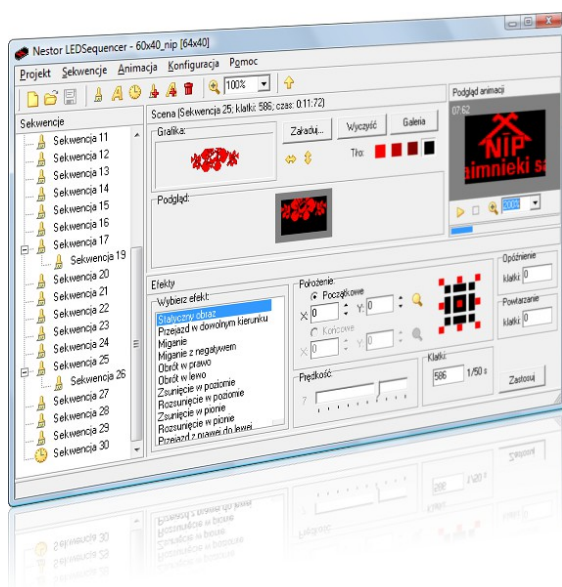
Nestor LEDSequencer - 60x40_nip [64x40]

Projekt Sekwencje Animacja Konfiguracja Pomoc

100%

Sekwencje

Sekwencja 11
Sekwencja 12
Sekwencja 13
Sekwencja 14
Sekwencja 15
Sekwencja 16
Sekwencja 17
Sekwencja 19
Sekwencja 20
Sekwencja 21
Sekwencja 22
Sekwencja 23
Sekwencja 24
Sekwencja 25
Sekwencja 26
Sekwencja 27
Sekwencja 28
Sekwencja 29
Sekwencja 30

Scena (Sekwencja 25; klatki: 586; czas: 0:11:72)

Grafika:

Załaduj...

Wyczyść

Galeria

Tło:

Podgląd:

Podgląd animacji

07:62

NIP
aimnieki sa

200%

Efekty

Wybierz efekt:

Statyczny obraz
Przejazd w dowolnym kierunku
Miganie
Miganie z negatywem
Obrót w prawo
Obrót w lewo
Zsunięcie w poziomie
Rozsunięcie w poziomie
Zsunięcie w pionie
Rozsunięcie w pionie
Przejazd z prawej do lewej

Położenie:

Początkowe

X: 0

Y: 0

Końcowe

X: 0

Y: 0

Prędkość:

7

Klatki:

586

1/50 s

Zastosuj

Opóźnienie

klatki: 0

Powtarzanie

klatki: 0